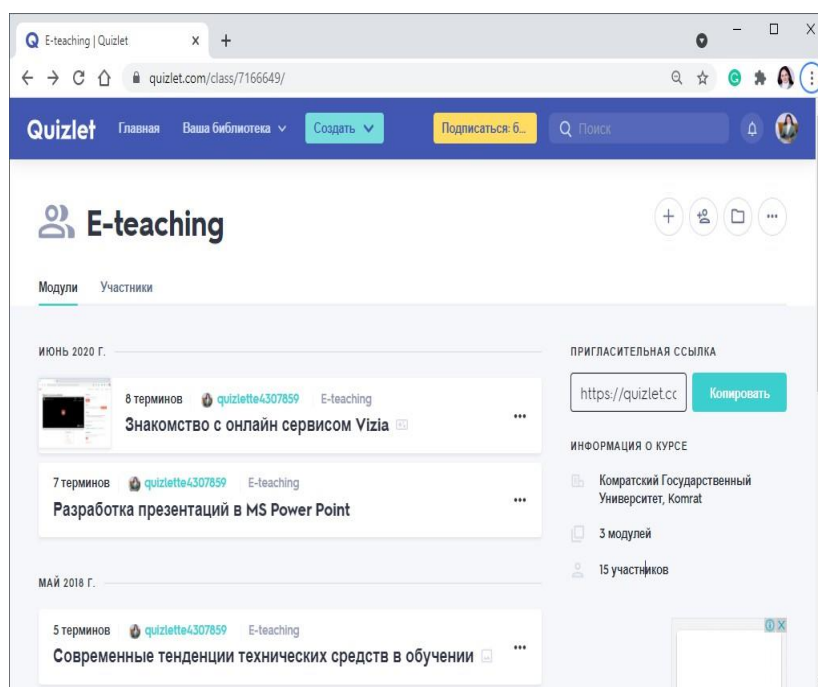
E-teaching | Quizlet
quizlet.com/class/7166649/

Quizlet Главная Ваша библиотека Создать Подписаться: б... Поиск

E-teaching

Модули Участники

ИЮНЬ 2020 Г.

8 терминов quizlette4307859 E-teaching
Знакомство с онлайн сервисом Vizia

7 терминов quizlette4307859 E-teaching
Разработка презентаций в MS Power Point

МАЙ 2018 Г.

5 терминов quizlette4307859 E-teaching
Современные тенденции технических средств в обучении

ПРИГЛАСИТЕЛЬНАЯ ССЫЛКА
https://quizlet.cc Копировать

ИНФОРМАЦИЯ О КУРСЕ
Комратский Государственный Университет, Komrat
3 модулей
15 участников